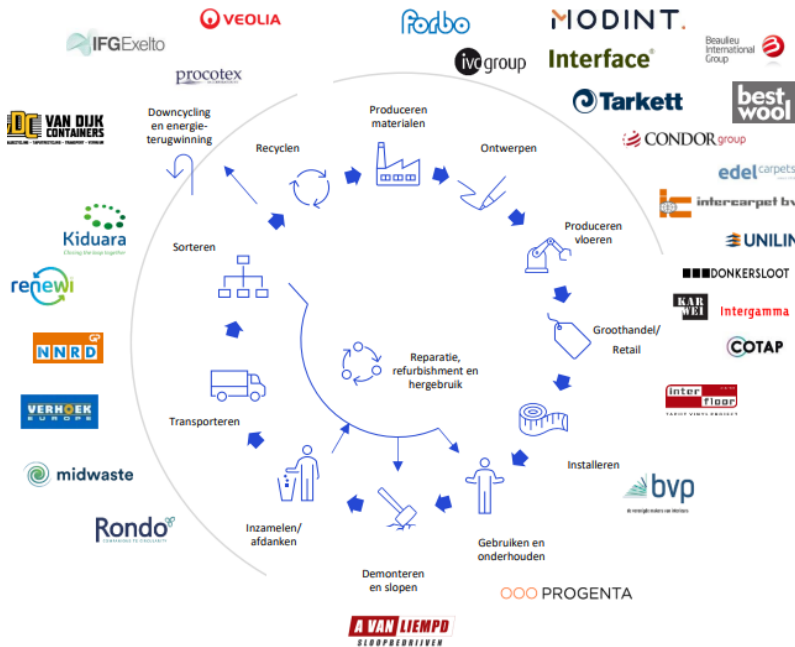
VEOLIA
forbo
MODINT.
IFGExelto
ivc group
Interface
Beaulieu International Group
procotex
Tarkett
best wool
VAN DIJK CONTAINERS
Downcycling en energieterugwinning
Recyclen
Produceren materialen
Ontwerpen
CONDOR group
edel carpets
intercarpet bv
Kiduara
Sorteren
Produceren vloeren
UNILIN
DONKERSLOOT
renewi
KARWEI
Intergamma
Groothandel/ Retail
NNRD
Reparatie, refurbishment en hergebruik
COTAP
VERHOEK EUROPE
Transporteren
inter floor
Installeren
midwaste
bvp
Rondo
Inzamelen/ afdanken
Gebruiken en onderhouden
Demonteren en slopen
PROGENTA
A VAN LIEMPD
SLOOPBEDRIJVEN